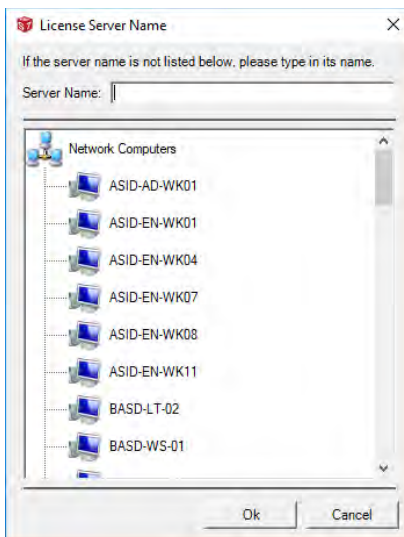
License Server Name

If the server name is not listed below, please type in its name.

Server Name:

Network Computers

ASID-AD-WK01

ASID-EN-WK01

ASID-EN-WK04

ASID-EN-WK07

ASID-EN-WK08

ASID-EN-WK11

BASD-LT-02

BASD-WS-01

Ok

Cancel